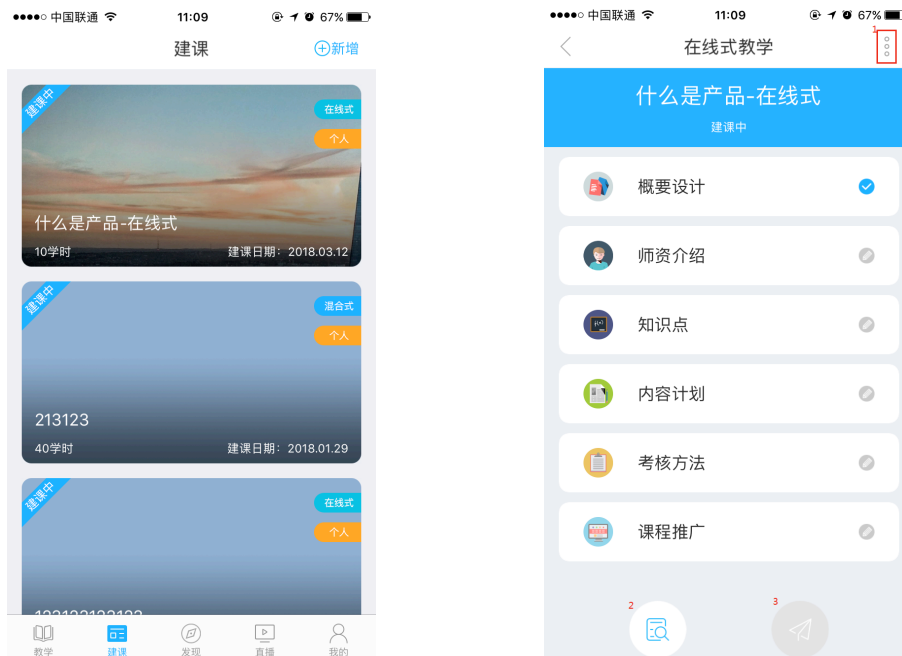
●●●●○ 中国联通 11:09 67%

建课

⊕新增

建课中

在线式

个人

什么是产品-在线式

10学时

建课日期：2018.03.12

建课中

混合式

个人

213123

40学时

建课日期：2018.01.29

建课中

在线式

个人

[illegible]

教学 建课 发现 直播 我的

●●●●○ 中国联通 11:09 67%

在线式教学

1

什么是产品-在线式

建课中

概要设计

师资介绍

知识点

内容计划

考核方法

课程推广

2

3